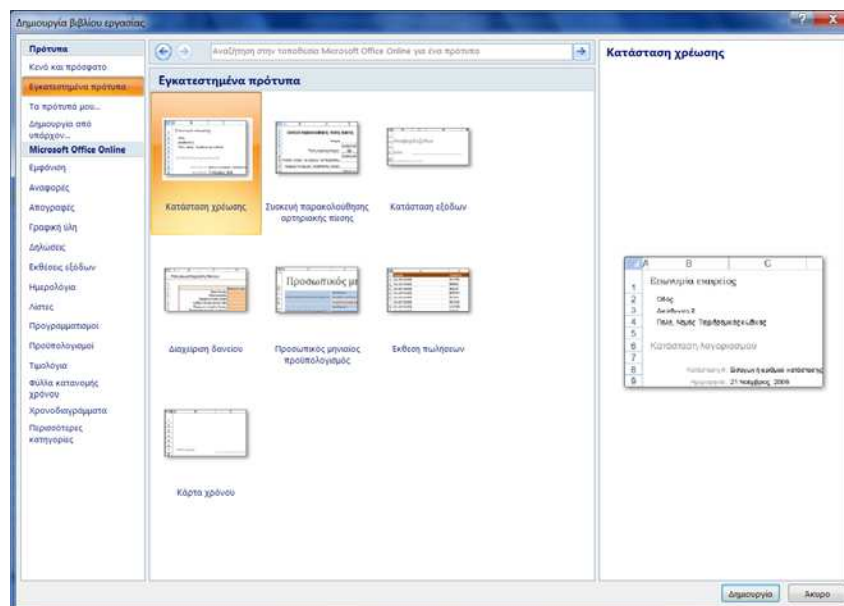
Δημιουργία βιβλίου εργασίας

Πρότυπα
Κενό και πρόσφατο
Εγκατεστημένα πρότυπα
Τα πρότυπά μου...
Δημιουργία από υπάρχον...
Microsoft Office Online
Εμφάνιση
Αναφορές
Απογραφές
Γραφική ύλη
Δηλώσεις
Εκθέσεις εξόδων
Ημερολόγια
Λίστες
Προγραμματισμοί
Προϋπολογισμοί
Τιμολόγια
Φύλλα κατανομής χρόνου
Χρονοδιαγράμματα
Περισσότερες κατηγορίες

Αναζήτηση στην τοποθεσία Microsoft Office Online για ένα πρότυπο

Εγκατεστημένα πρότυπα

Κατάσταση χρέωσης
Συσκευή παρακολούθησης αρτηριακής πίεσης
Κατάσταση εξόδων
Διαχείριση δανείου
Προσωπικός μηνιαίος προϋπολογισμός
Έκθεση πωλήσεων
Κάρτα χρόνου

Κατάσταση χρέωσης

| | A | B | C |
|---|---|---|---|
| 1 | | Επωνυμία εταιρείας | |
| 2 | | Οδός | |
| 3 | | Διεύθυνση 2 | |
| 4 | | Πόλη, Νομός Ταχ. Κώδικας | |
| 5 | | | |
| 6 | | Κατάσταση λογαριασμού | |
| 7 | | | |
| 8 | | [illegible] | |
| 9 | | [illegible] 21 Νοεμβρίου 2006 | |

Δημιουργία
Άκυρο